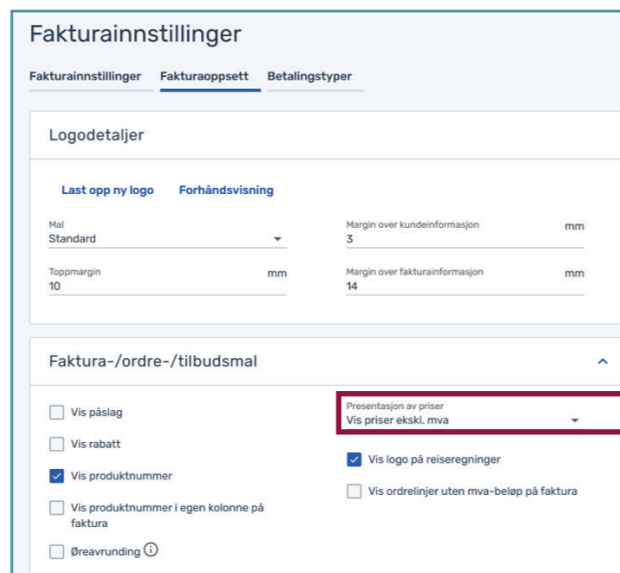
Fakturainnstillinger

Fakturainnstillinger Fakturaoppsett Betalingstyper

Logodetaljer

Last opp ny logo Forhåndsvisning

Mal
Standard

Margin over kundeinformasjon
3
mm

Toppmargin
10
mm

Margin over fakturainformasjon
14
mm

Faktura-/ordre-/tilbudsmal

Vis påslag

Vis rabatt

Vis produktnummer

Vis produktnummer i egen kolonne på faktura

Øreavrunding

Presentasjon av priser
Vis priser ekskl. mva

Vis logo på reiseregninger

Vis ordrelinjer uten mva-beløp på faktura